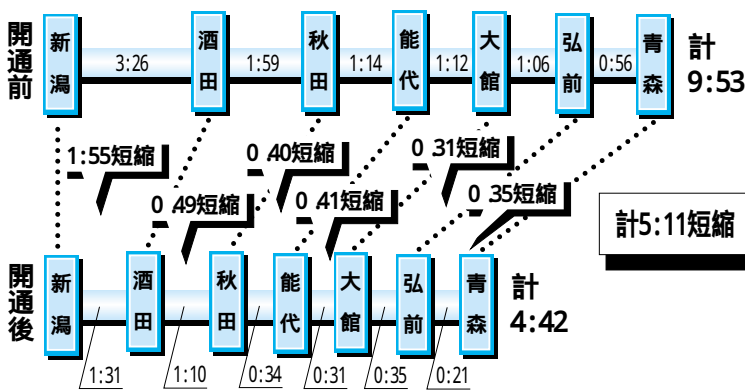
開通前

新潟 3:26 酒田 1:59 秋田 1:14 能代 1:12 大館 1:06 弘前 0:56 青森

計 9:53

1:55短縮
0 40短縮
0 31短縮
0 49短縮
0 41短縮
0 35短縮

計5:11短縮

開通後

新潟 酒田 秋田 能代 大館 弘前 青森

計 4:42

1:31
1:10
0:34
0:31
0:35
0:21